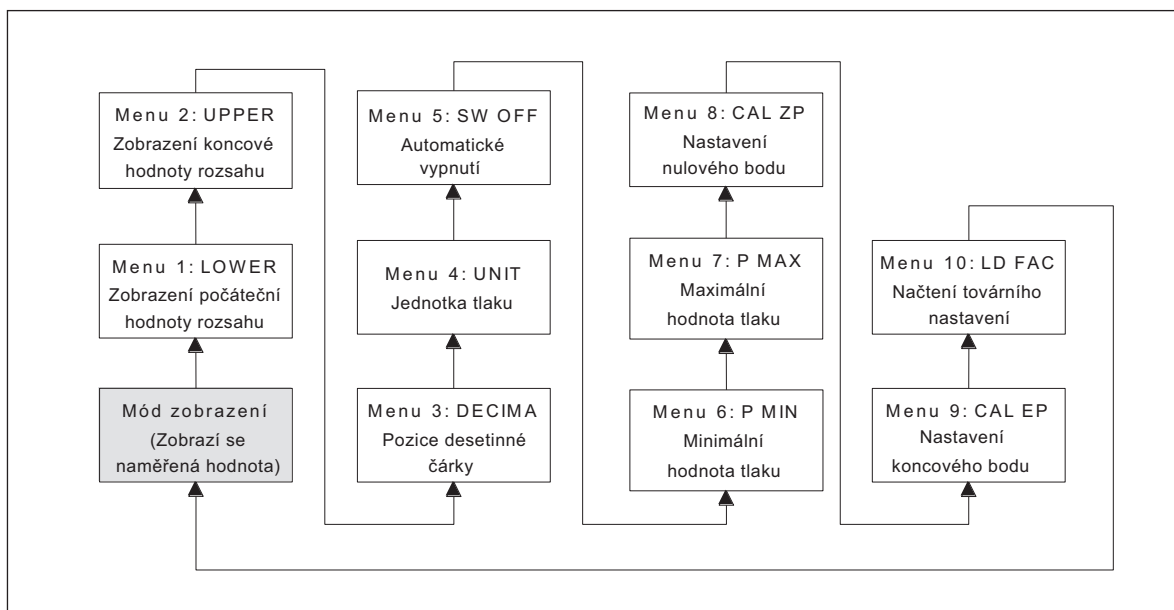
Menu 2: UPPER
Zobrazení koncové hodnoty rozsahu

Menu 1: LOWER
Zobrazení počáteční hodnoty rozsahu

Mód zobrazení
(Zobrazí se naměřená hodnota)

Menu 5: SW OFF
Automatické vypnutí

Menu 4: UNIT
Jednotka tlaku

Menu 3: DECIMA
Pozice desetinné čárky

Menu 8: CAL ZP
Nastavení nulového bodu

Menu 7: P MAX
Maximální hodnota tlaku

Menu 6: P MIN
Minimální hodnota tlaku

Menu 10: LD FAC
Načtení továrního nastavení

Menu 9: CAL EP
Nastavení koncového bodu